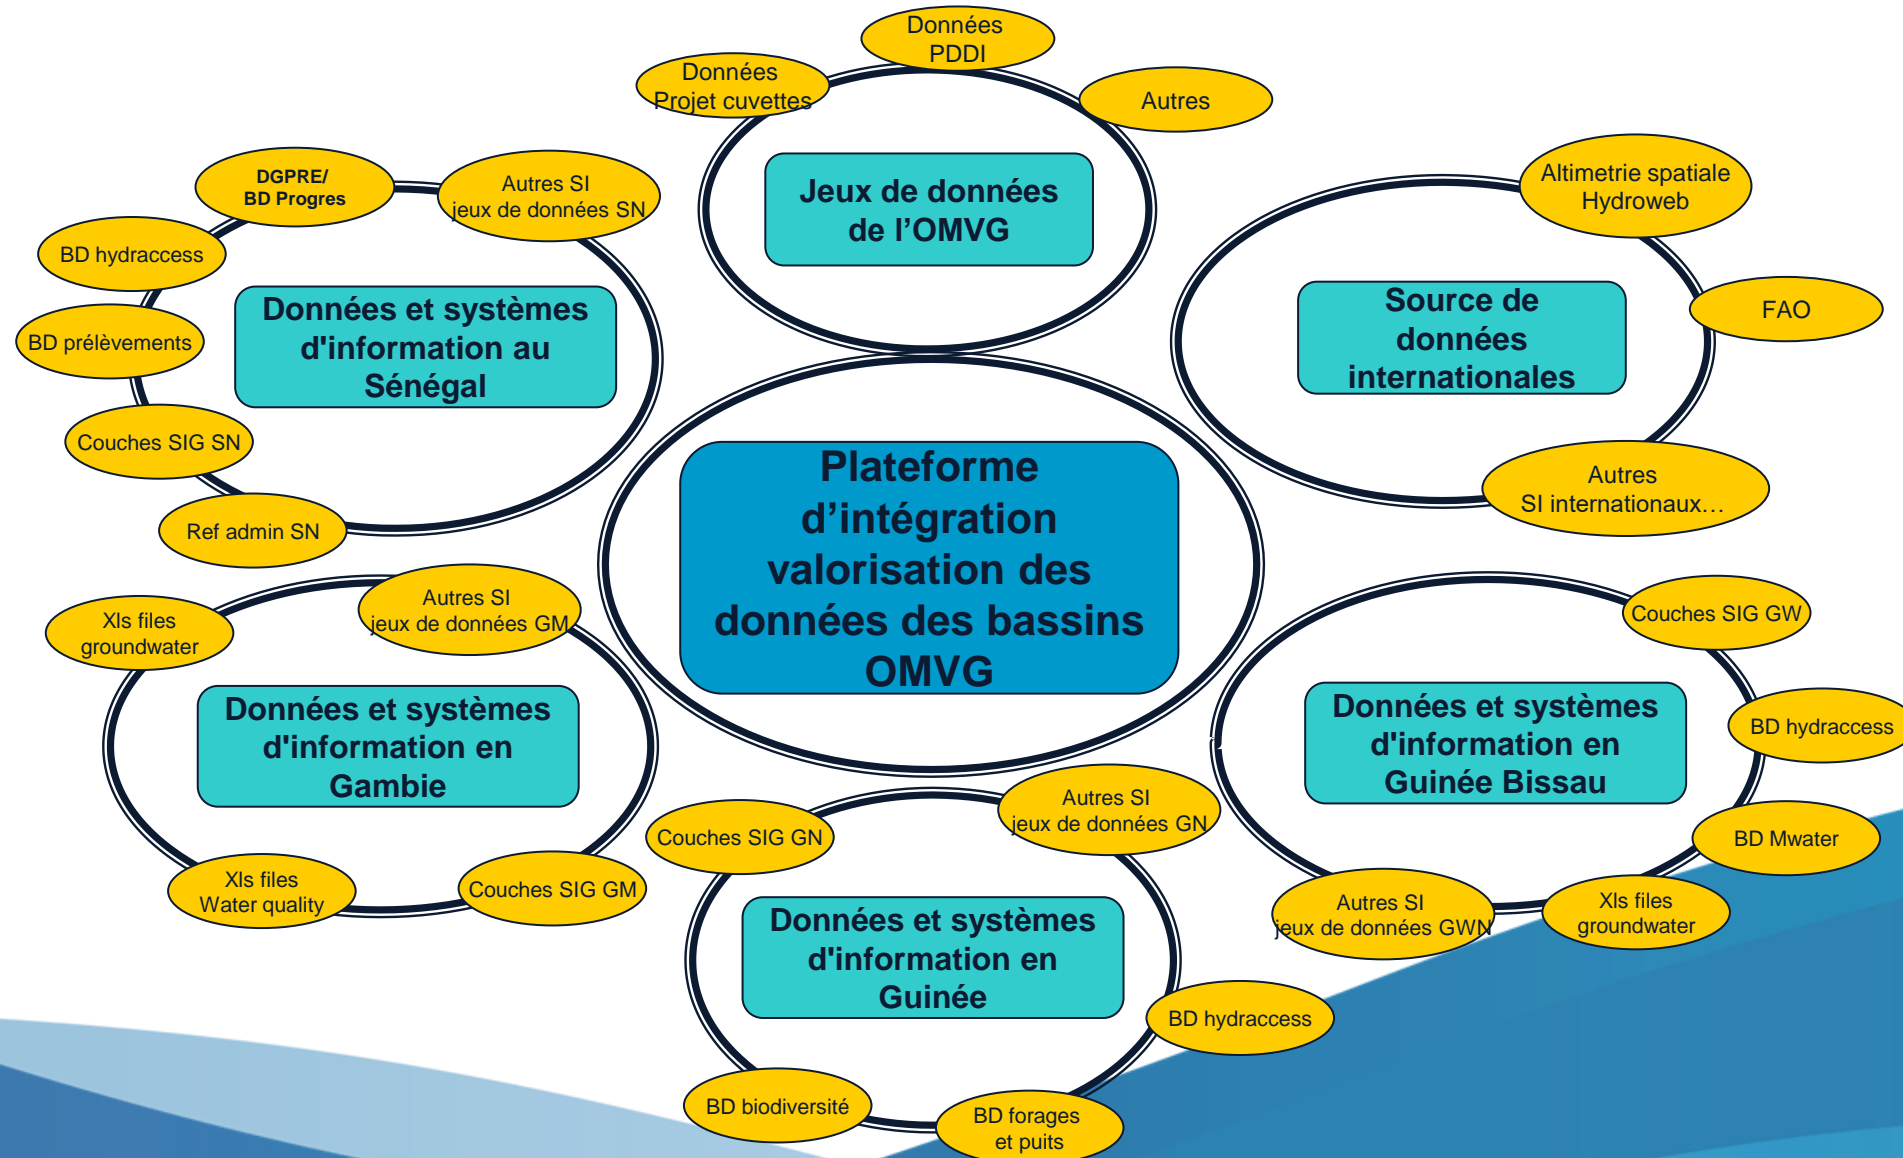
Données PDDI

Données Projet cuvettes

Autres

Jeux de données de l'OMVG

DGPRE/ BD Progres

Autres SI jeux de données SN

BD hydraccess

BD prélèvements

Données et systèmes d'information au Sénégal

Couches SIG SN

Ref admin SN

Altimetrie spatiale Hydroweb

FAO

Source de données internationales

Autres SI internationaux…

Plateforme d'intégration valorisation des données des bassins OMVG

Xls files groundwater

Autres SI jeux de données GM

Données et systèmes d'information en Gambie

Xls files Water quality

Couches SIG GM

Couches SIG GW

BD hydraccess

Données et systèmes d'information en Guinée Bissau

BD Mwater

Xls files groundwater

Autres SI jeux de données GWN

Couches SIG GN

Autres SI jeux de données GN

Données et systèmes d'information en Guinée

BD hydraccess

BD biodiversité

BD forages et puits